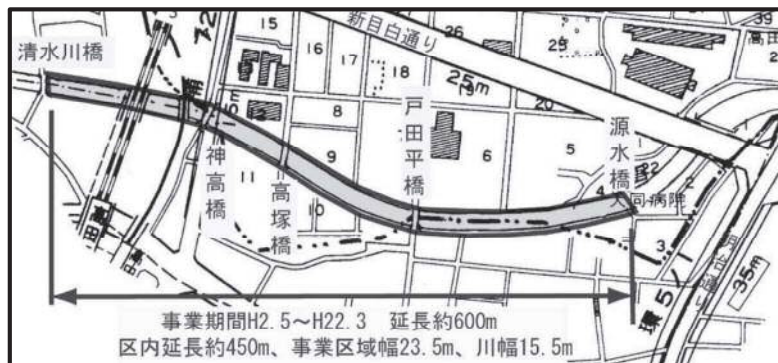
清水川橋

15

16

17

18

新目白通り

26

25

39

高田

2

25m

20

10

8

9

6

5

1

2

3

4

神高橋

高塚橋

戸田平橋

源水橋

同病院

11

10

環5

35m

事業期間H2.5～H22.3　延長約600m
区内延長約450m、事業区域幅23.5m、川幅15.5m